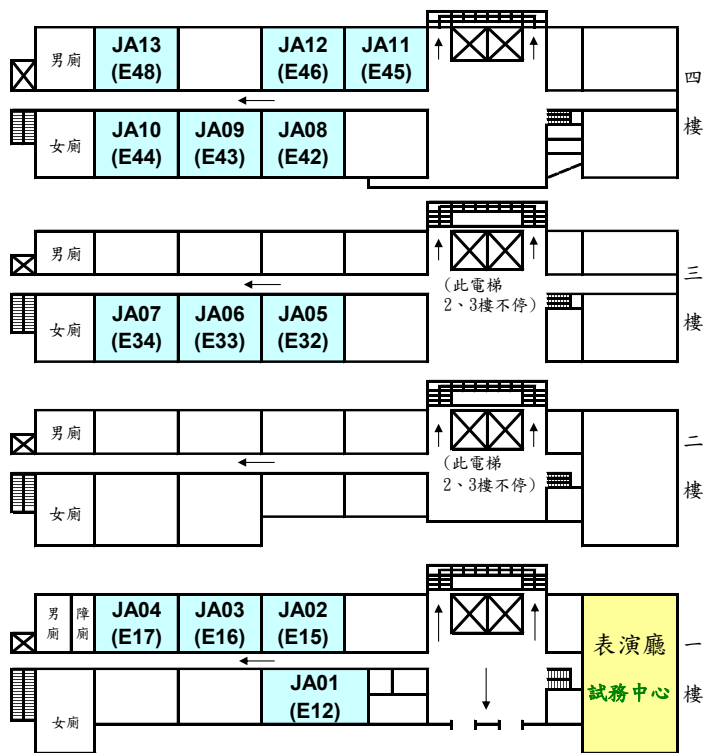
男廁
JA13
(E48)
JA12
(E46)
JA11
(E45)
四樓
女廁
JA10
(E44)
JA09
(E43)
JA08
(E42)

男廁
(此電梯 2、3樓不停)
三樓
女廁
JA07
(E34)
JA06
(E33)
JA05
(E32)

男廁
(此電梯 2、3樓不停)
二樓
女廁

男廁
障廁
JA04
(E17)
JA03
(E16)
JA02
(E15)
表演廳
試務中心
一樓
女廁
JA01
(E12)